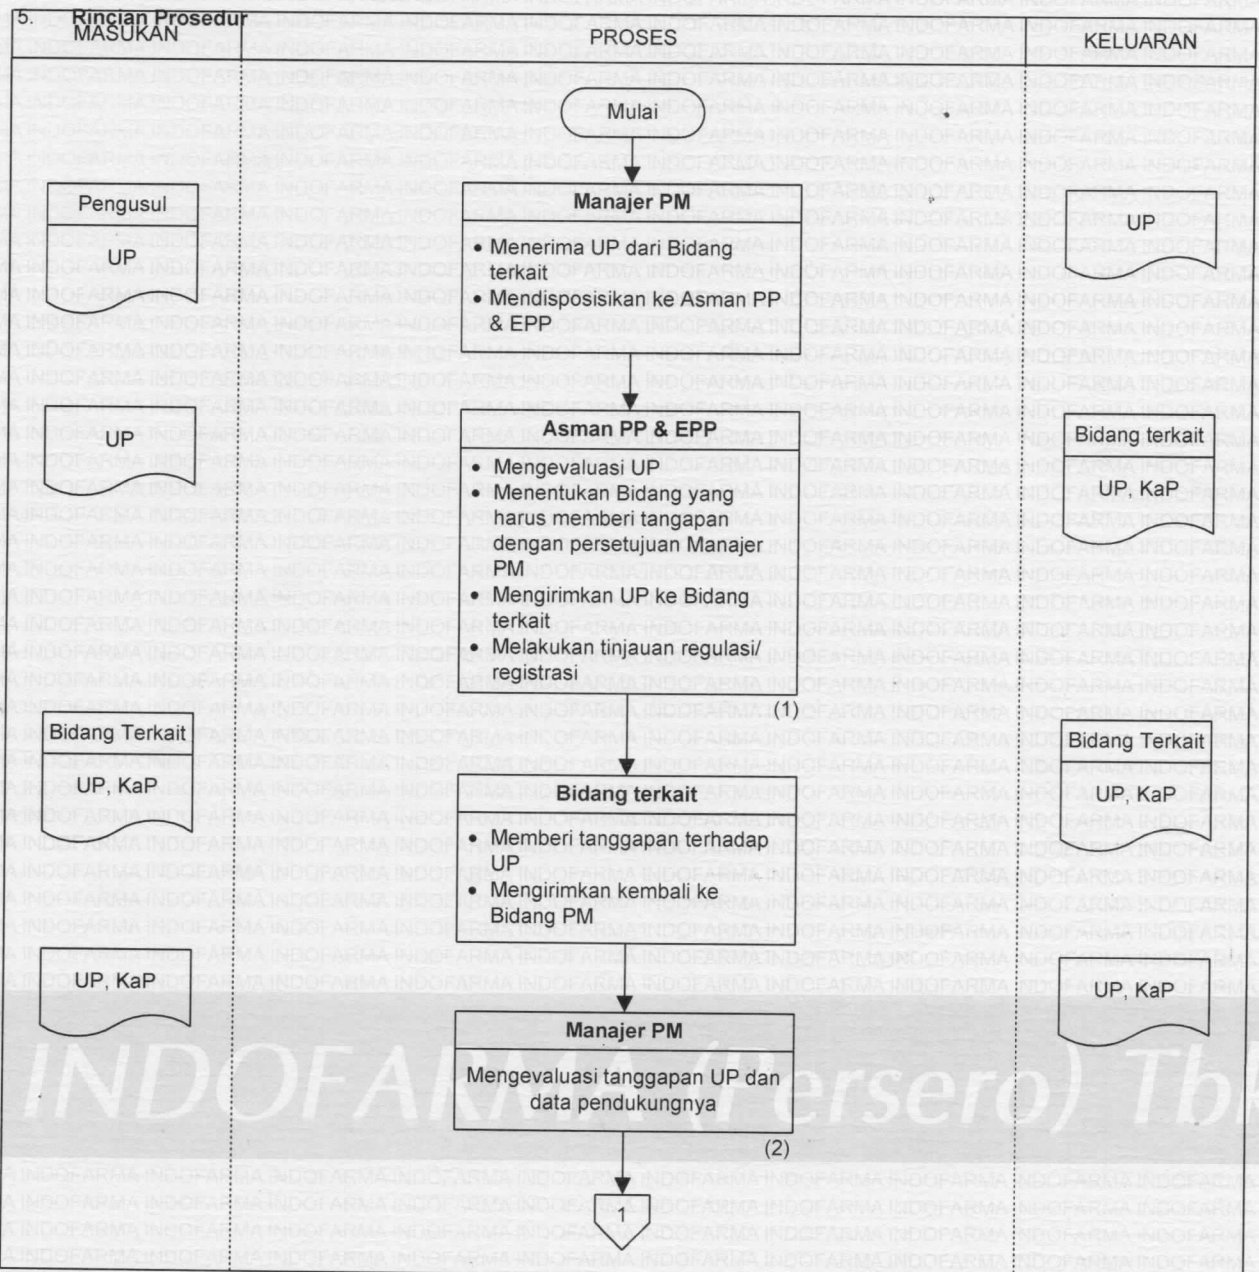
5. Rincian Prosedur

| MASUKAN | PROSES | KELUARAN |
|---|---|---|
| Pengusul UP | Mulai | |
| | **Manajer PM** • Menerima UP dari Bidang terkait • Mendisposisikan ke Asman PP & EPP | UP |
| UP | **Asman PP & EPP** • Mengevaluasi UP • Menentukan Bidang yang harus memberi tangapan dengan persetujuan Manajer PM • Mengirimkan UP ke Bidang terkait • Melakukan tinjauan regulasi/ registrasi (1) | Bidang terkait UP, KaP |
| Bidang Terkait UP, KaP | **Bidang terkait** • Memberi tanggapan terhadap UP • Mengirimkan kembali ke Bidang PM | Bidang Terkait UP, KaP |
| UP, KaP | **Manajer PM** Mengevaluasi tanggapan UP dan data pendukungnya (2) | UP, KaP |
| | 1 | |

INDOFARMA (Persero) Tbk